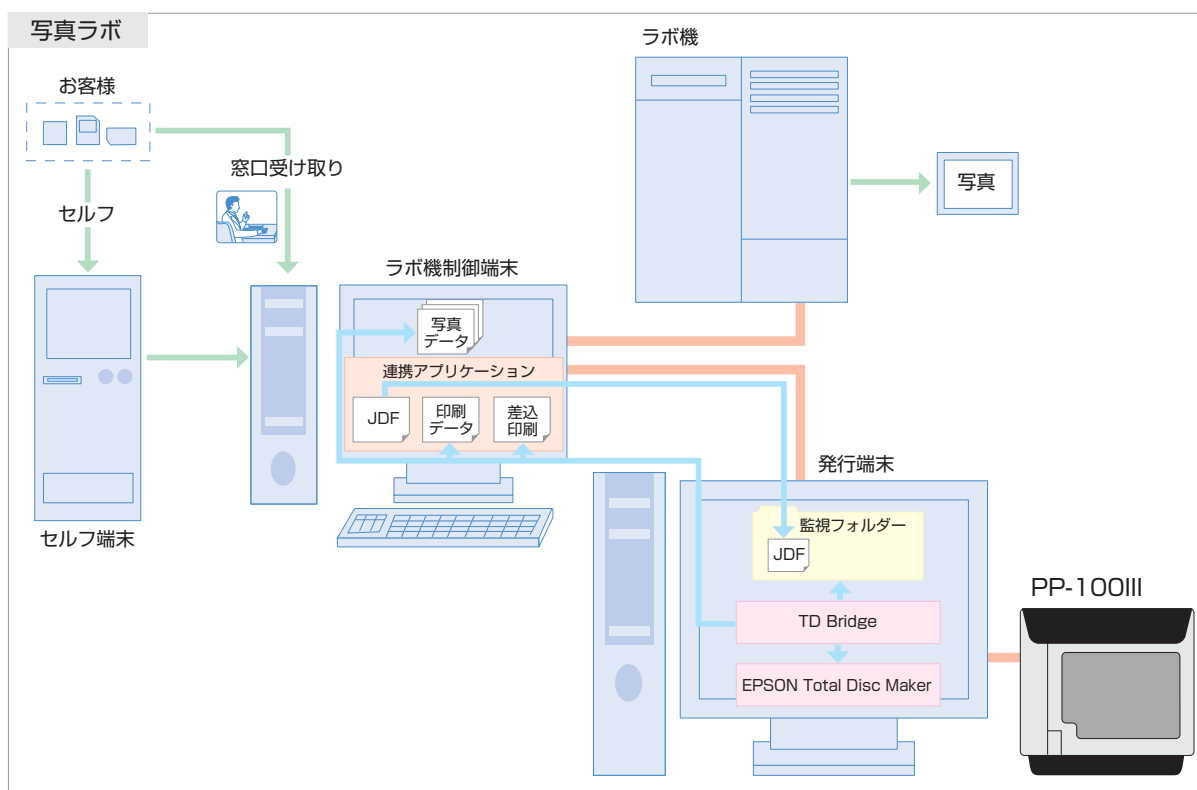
写真ラボ

お客様

セルフ

窓口受け取り

セルフ端末

ラボ機

写真

ラボ機制御端末

写真データ

連携アプリケーション

JDF

印刷データ

差込印刷

発行端末

監視フォルダー

JDF

TD Bridge

EPSON Total Disc Maker

PP-100III